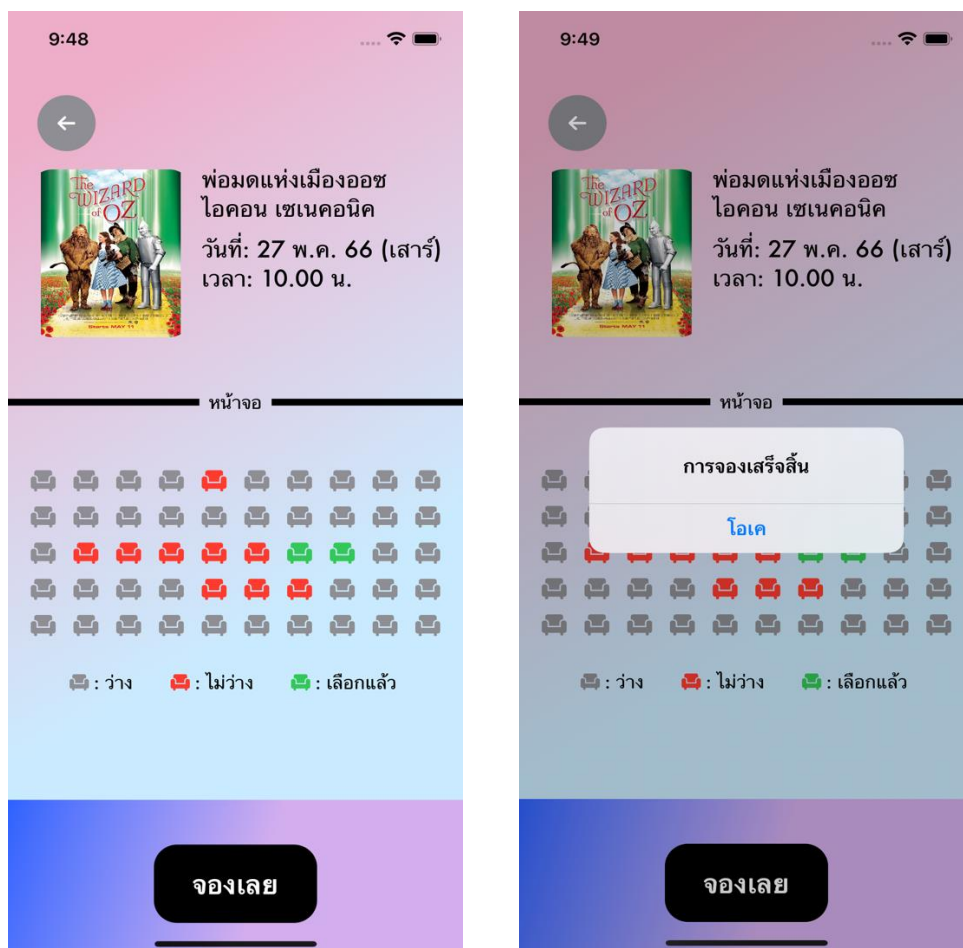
9:48

The WIZARD of OZ

Starts MAY 11

พ่อมดแห่งเมืองออซ
ไอคอน เซเนคอนิค
วันที่: 27 พ.ค. 66 (เสาร์)
เวลา: 10.00 น.

หน้าจอ

: ว่าง : ไม่ว่าง : เลือกแล้ว

จองเลย

9:49

The WIZARD of OZ

Starts MAY 11

พ่อมดแห่งเมืองออซ
ไอคอน เซเนคอนิค
วันที่: 27 พ.ค. 66 (เสาร์)
เวลา: 10.00 น.

หน้าจอ

การจองเสร็จสิ้น

โอเค

: ว่าง : ไม่ว่าง : เลือกแล้ว

จองเลย